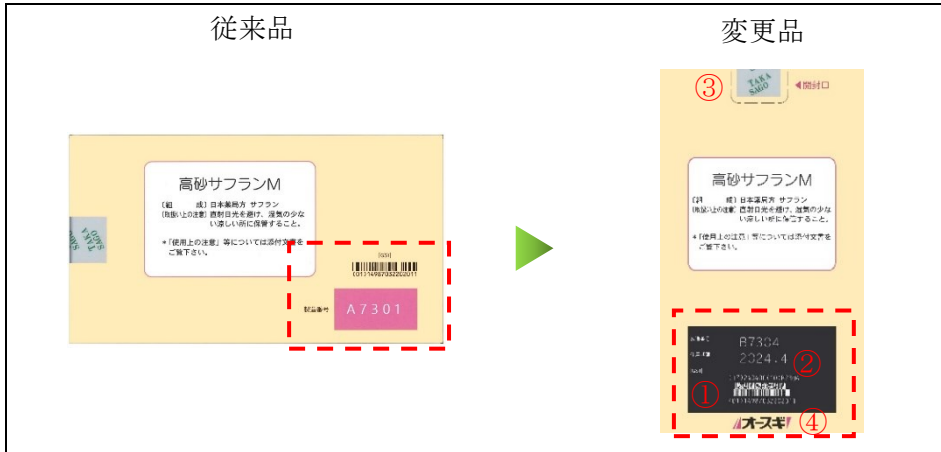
従来品

TAKA SAGO

高砂サフランM

〔組　　成〕日本薬局方 サフラン
〔取扱い上の注意〕直射日光を避け、湿気の少ない涼しい所に保管すること。

＊「使用上の注意」等については添付文書をご覧下さい。

(01)
(01)14987032220011

製造番号　A7301

変更品

③

TAKA SAGO

◀開封口

高砂サフランM

〔組　　成〕日本薬局方 サフラン
〔取扱い上の注意〕直射日光を避け、湿気の少ない涼しい所に保管すること。

＊「使用上の注意」等については添付文書をご覧下さい。

B7304
2024.4

①
②
④

オースギ